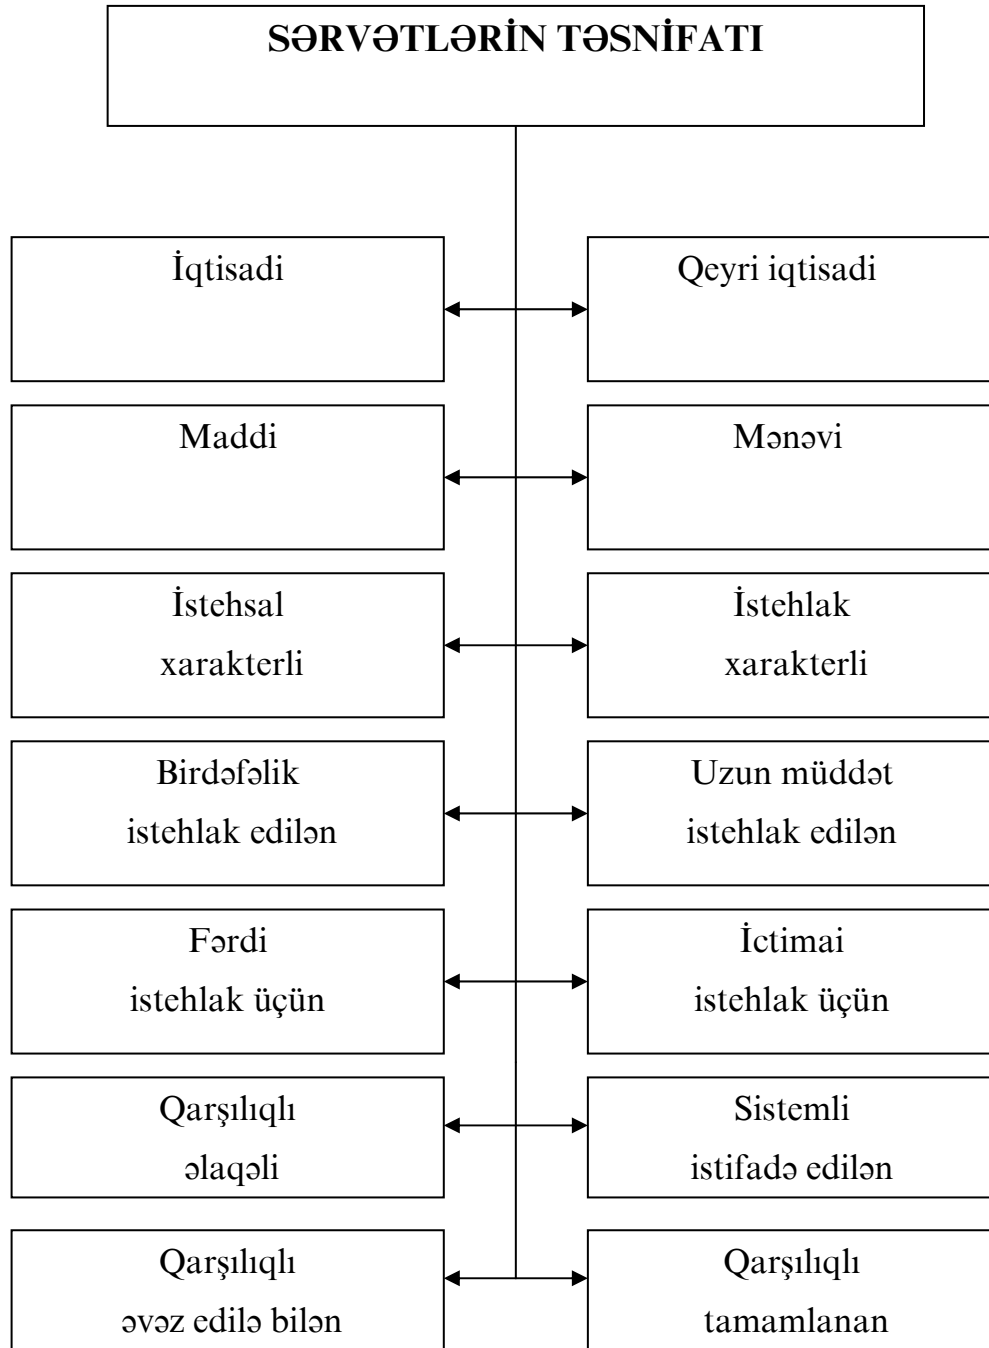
SƏRVƏTLƏRİN TƏSNİFATI

İqtisadi

Qeyri iqtisadi

Maddi

Mənəvi

İstehsal xarakterli

İstehlak xarakterli

Birdəfəlik istehlak edilən

Uzun müddət istehlak edilən

Fərdi istehlak üçün

İctimai istehlak üçün

Qarşılıqlı əlaqəli

Sistemli istifadə edilən

Qarşılıqlı əvəz edilə bilən

Qarşılıqlı tamamlanan